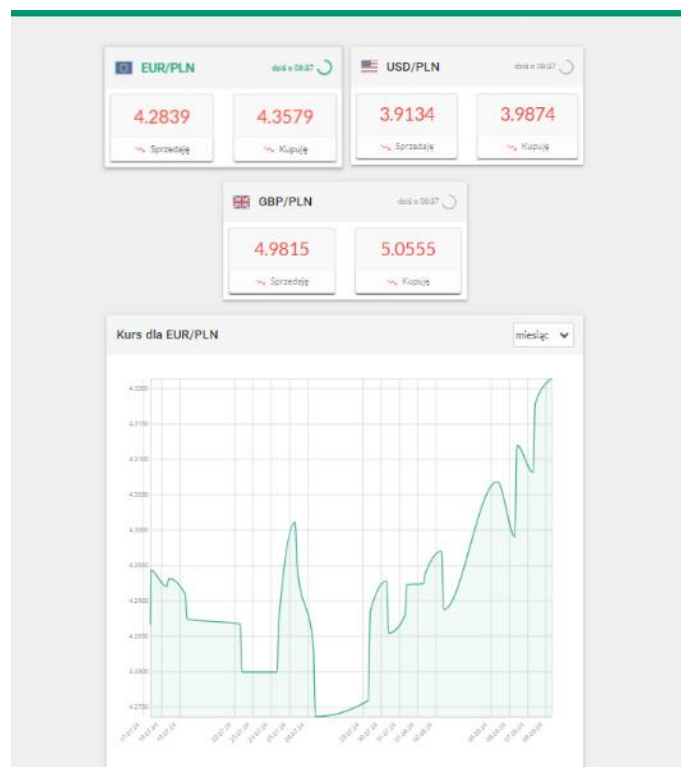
EUR/PLN
dziś o 09:37
4.2839
Sprzedaję
4.3579
Kupuję

USD/PLN
dziś o 09:37
3.9134
Sprzedaję
3.9874
Kupuję

GBP/PLN
dziś o 09:37
4.9815
Sprzedaję
5.0555
Kupuję

Kurs dla EUR/PLN
miesiąc

4.3200
4.3150
4.3100
4.3050
4.3000
4.2950
4.2900
4.2850
4.2800
4.2750

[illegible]